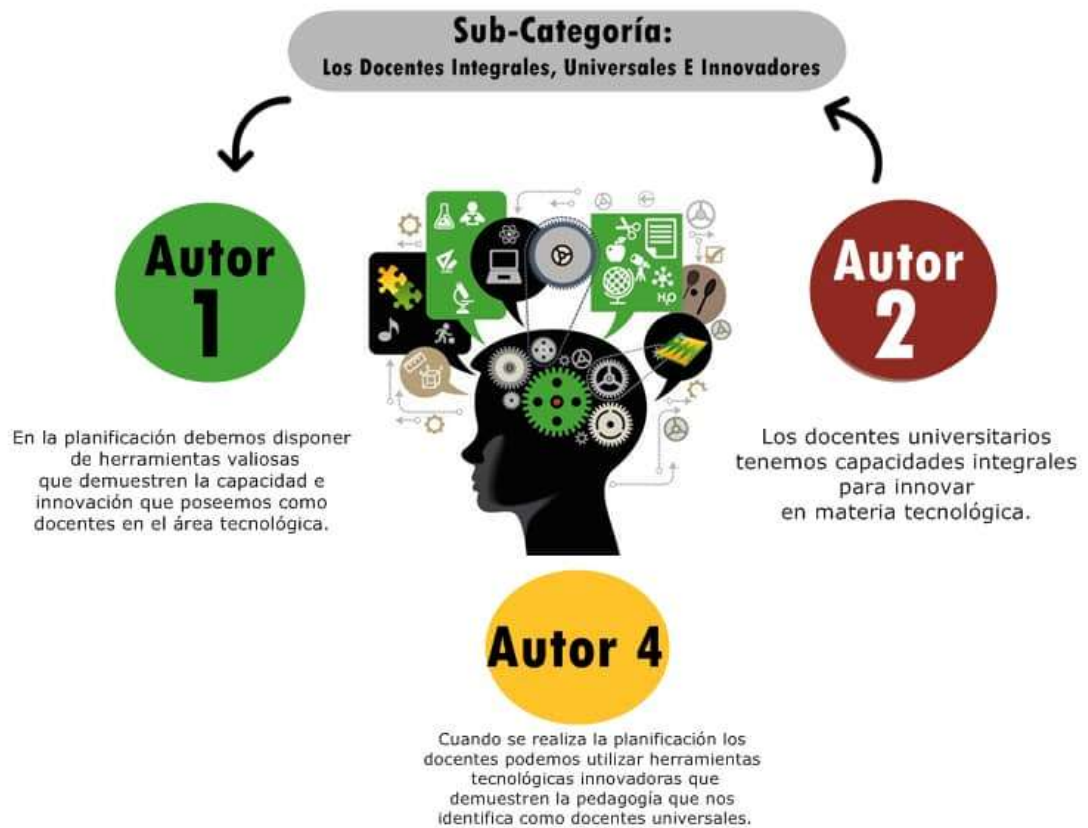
Sub-Categoría:
Los Docentes Integrales, Universales E Innovadores

Autor 1

En la planificación debemos disponer de herramientas valiosas que demuestren la capacidad e innovación que poseemos como docentes en el área tecnológica.

Autor 2

Los docentes universitarios tenemos capacidades integrales para innovar en materia tecnológica.

$H_2O$

Autor 4

Cuando se realiza la planificación los docentes podemos utilizar herramientas tecnológicas innovadoras que demuestren la pedagogía que nos identifica como docentes universales.